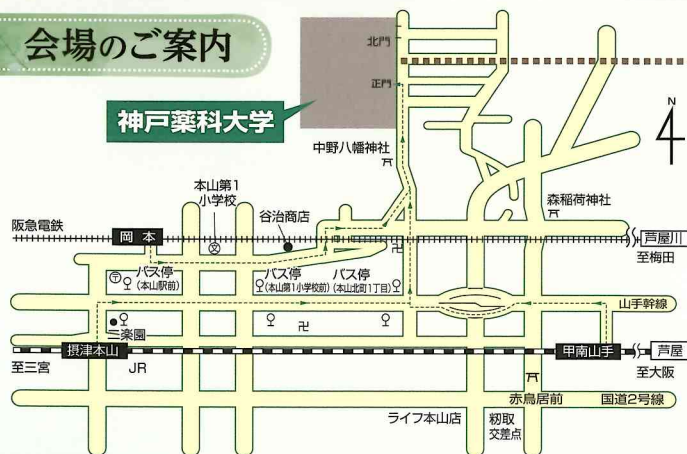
会場のご案内

神戸薬科大学

北門

正門

N

中野八幡神社

森稲荷神社

本山第1
小学校

谷治商店

阪急電鉄

岡本

芦屋川

至梅田

バス停
(本山駅前)

バス停
(本山第1小学校前)

バス停
(本山北町1丁目)

山手幹線

二楽園

摂津本山

甲南山手

芦屋

至三宮

JR

至大阪

赤鳥居前

国道2号線

ライフ本山店

籾取
交差点